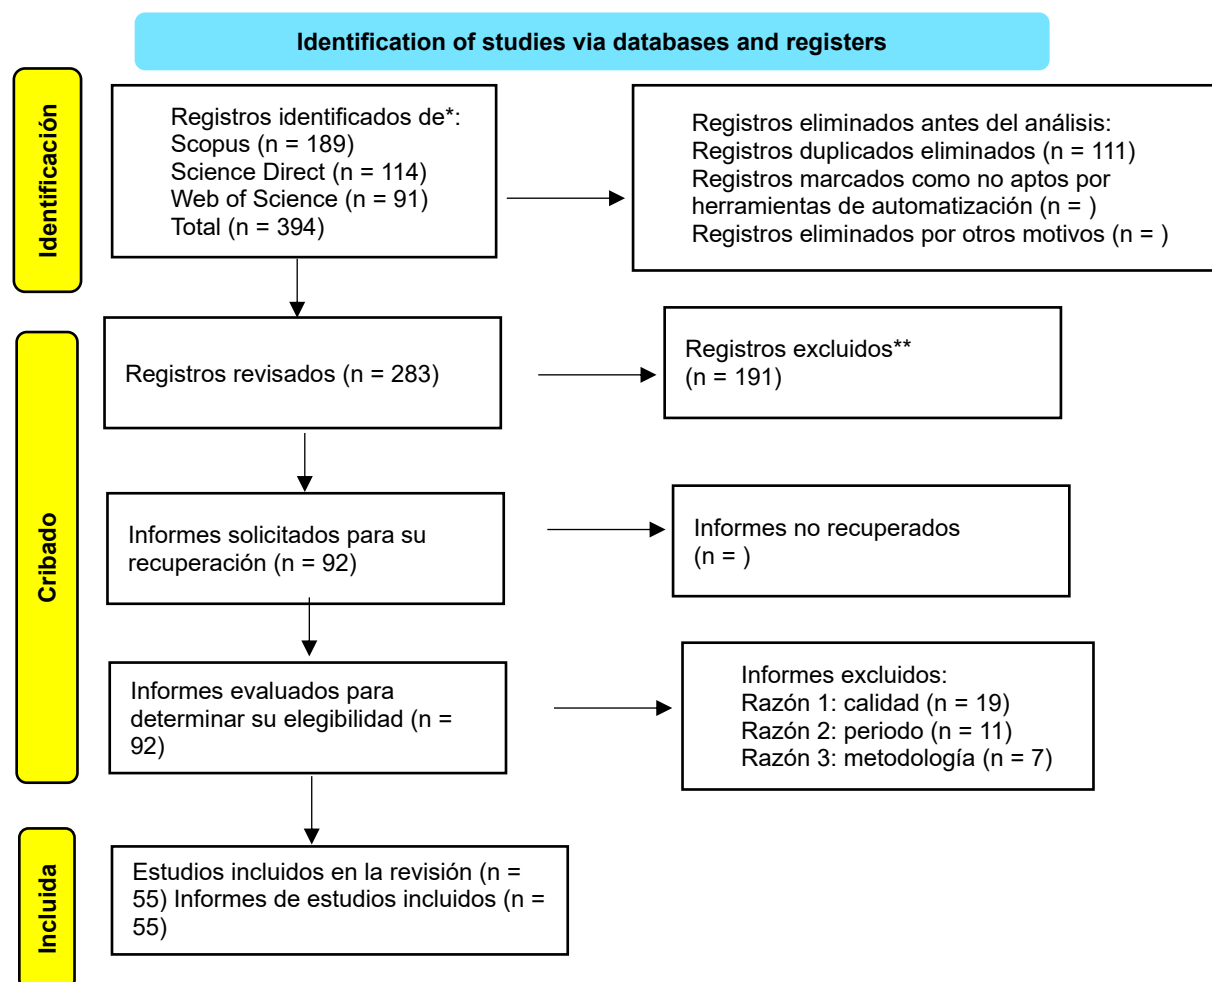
Identification of studies via databases and registers

Identificación

Registros identificados de*:
Scopus (n = 189)
Science Direct (n = 114)
Web of Science (n = 91)
Total (n = 394)

Registros eliminados antes del análisis:
Registros duplicados eliminados (n = 111)
Registros marcados como no aptos por herramientas de automatización (n = )
Registros eliminados por otros motivos (n = )

Cribado

Registros revisados (n = 283)

Registros excluidos**
(n = 191)

Informes solicitados para su recuperación (n = 92)

Informes no recuperados
(n = )

Informes evaluados para determinar su elegibilidad (n = 92)

Informes excluidos:
Razón 1: calidad (n = 19)
Razón 2: periodo (n = 11)
Razón 3: metodología (n = 7)

Incluida

Estudios incluidos en la revisión (n = 55) Informes de estudios incluidos (n = 55)